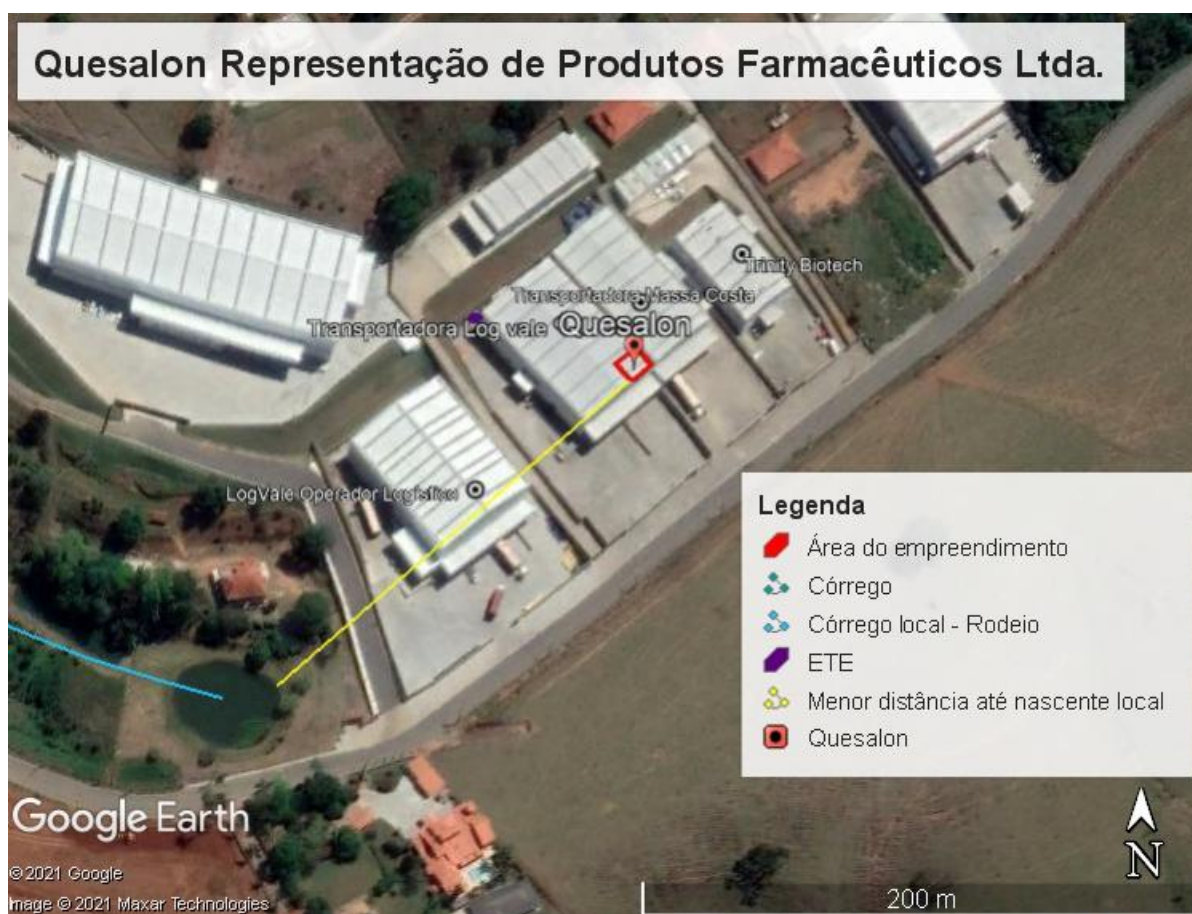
Quesalon Representação de Produtos Farmacêuticos Ltda.

Trinity Biotech
Transportadora Massa Costa
Transportadora Log vale
Quesalon
LogVale Operador Logístico

Legenda
Área do empreendimento
Córrego
Córrego local - Rodeio
ETE
Menor distância até nascente local
Quesalon

Google Earth
© 2021 Google
Image © 2021 Maxar Technologies
200 m
N